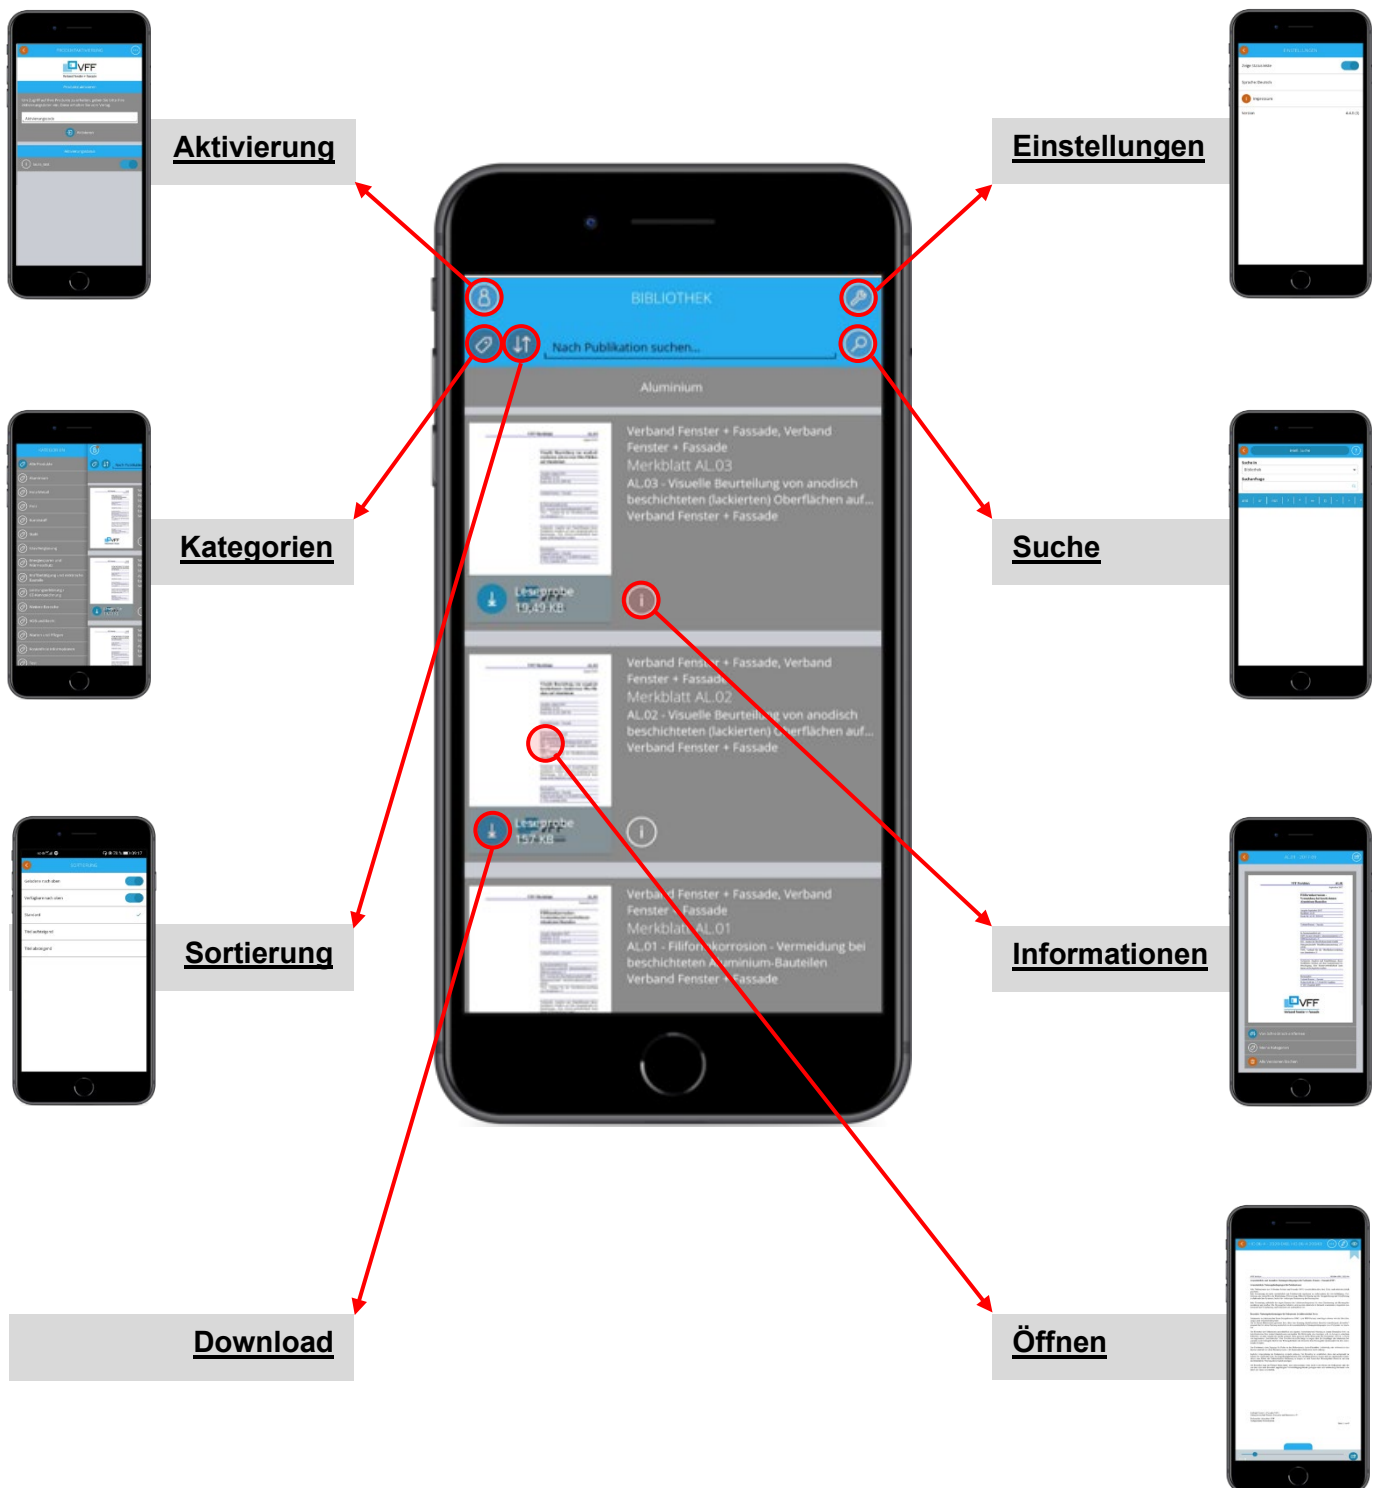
Aktivierung

Einstellungen

BIBLIOTHEK

Nach Publikation suchen...

Aluminium

Verband Fenster + Fassade, Verband Fenster + Fassade
Merkblatt AL.03
AL.03 - Visuelle Beurteilung von anodisch beschichteten (lackierten) Oberflächen auf...
Verband Fenster + Fassade

Leseprobe
19,49 KB

Kategorien

Suche

Verband Fenster + Fassade, Verband Fenster + Fassade
Merkblatt AL.02
AL.02 - Visuelle Beurteilung von anodisch beschichteten (lackierten) Oberflächen auf...
Verband Fenster + Fassade

Leseprobe
157 KB

Sortierung

Informationen

Verband Fenster + Fassade, Verband Fenster + Fassade
Merkblatt AL.01
AL.01 - Filifornkorrosion - Vermeidung bei beschichteten Aluminium-Bauteilen
Verband Fenster + Fassade

Download

Öffnen